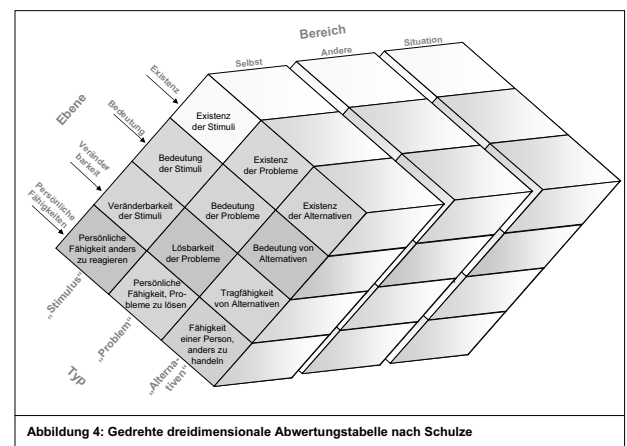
Bereich

Selbst

Andere

Situation

Ebene

Existenz

Bedeutung

Veränderbarkeit

Persönliche Fähigkeiten

Existenz der Stimuli

Bedeutung der Stimuli

Existenz der Probleme

Veränderbarkeit der Stimuli

Bedeutung der Probleme

Existenz der Alternativen

Persönliche Fähigkeit anders zu reagieren

Lösbarkeit der Probleme

Bedeutung von Alternativen

Persönliche Fähigkeit, Probleme zu lösen

Tragfähigkeit von Alternativen

Fähigkeit einer Person, anders zu handeln

„Stimulus"

„Problem"

„Alternativen"

Typ

Abbildung 4: Gedrehte dreidimensionale Abwertungstabelle nach Schulze